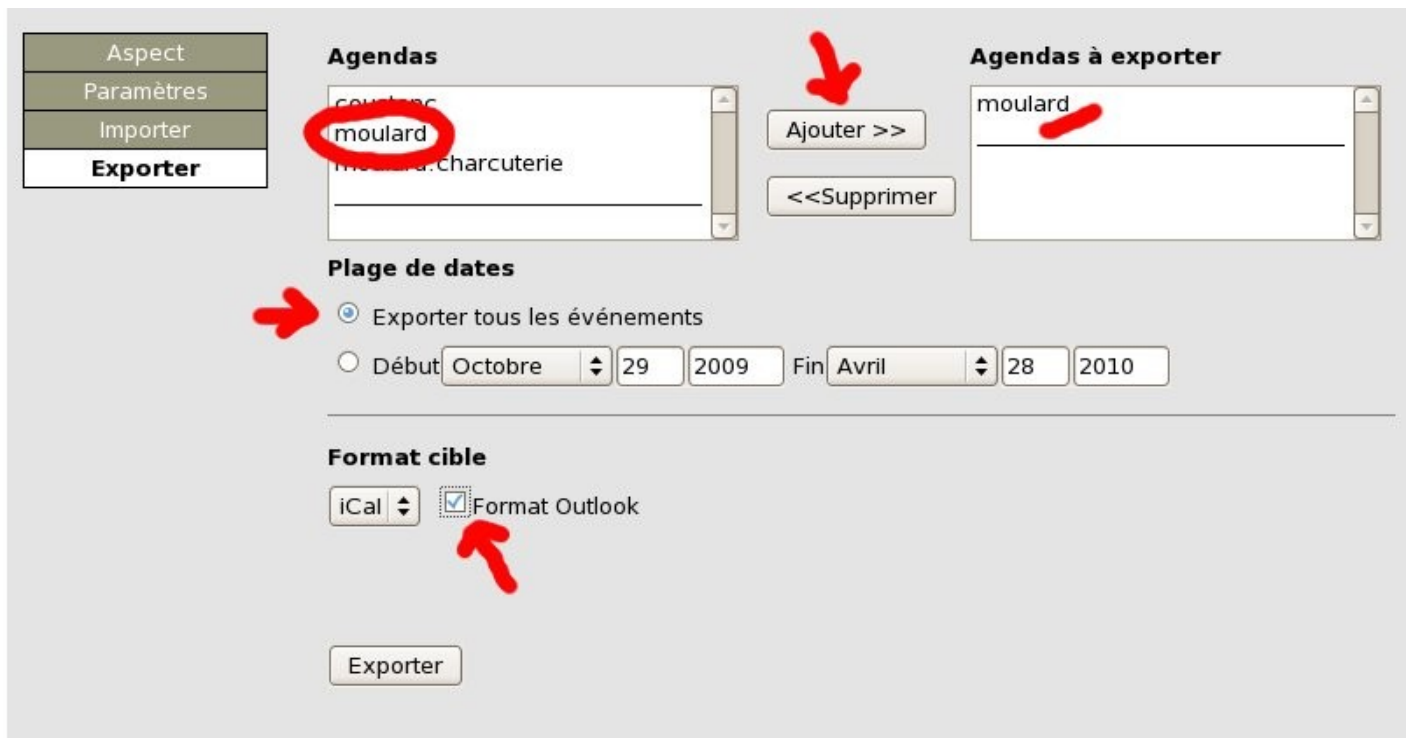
Aspect
Paramètres
Importer
Exporter

Agendas

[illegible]
moulard
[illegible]:charcuterie

Ajouter >>

<<Supprimer

Agendas à exporter

moulard

Plage de dates

Exporter tous les événements

Début Octobre 29 2009 Fin Avril 28 2010

Format cible

iCal Format Outlook

Exporter